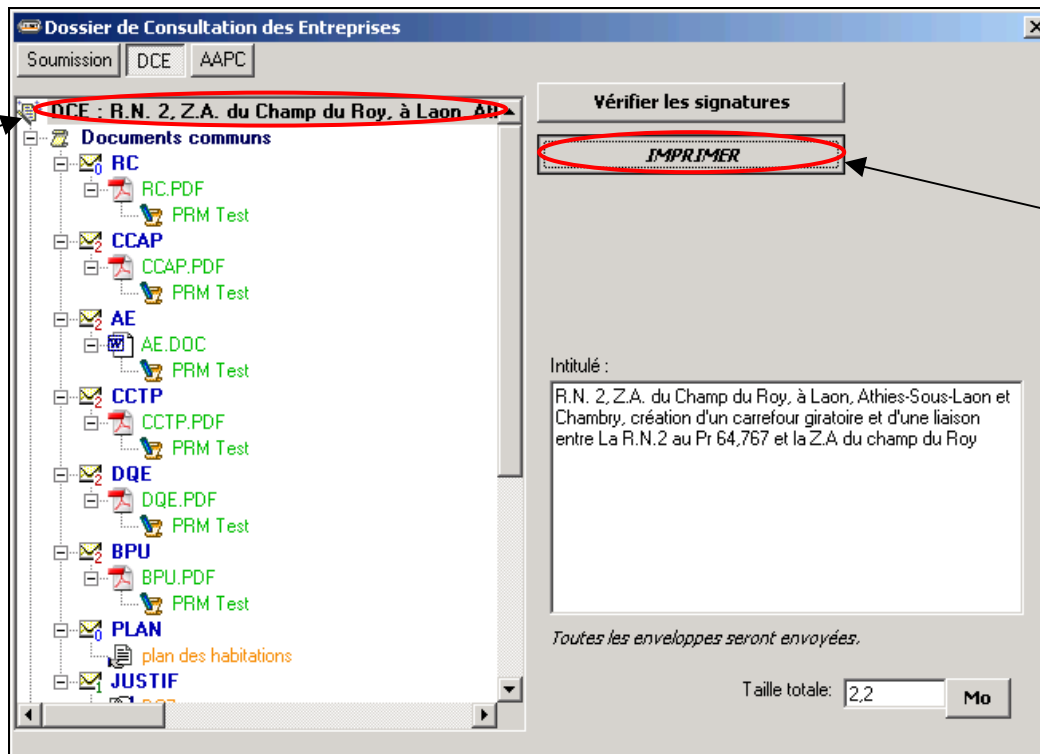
Dossier de Consultation des Entreprises

Soumission | DCE | AAPC

DCE : R.N. 2, Z.A. du Champ du Roy, à Laon, Ath

Documents communs
RC
RC.PDF
PRM Test
CCAP
CCAP.PDF
PRM Test
AE
AE.DOC
PRM Test
CCTP
CCTP.PDF
PRM Test
DQE
DQE.PDF
PRM Test
BPU
BPU.PDF
PRM Test
PLAN
plan des habitations
JUSTIF
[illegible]

Vérifier les signatures

IMPRIMER

Intitulé :

R.N. 2, Z.A. du Champ du Roy, à Laon, Athies-Sous-Laon et Chambry, création d'un carrefour giratoire et d'une liaison entre La R.N.2 au Pr 64,767 et la Z.A du champ du Roy

Toutes les enveloppes seront envoyées.

Taille totale: 2,2 Mo